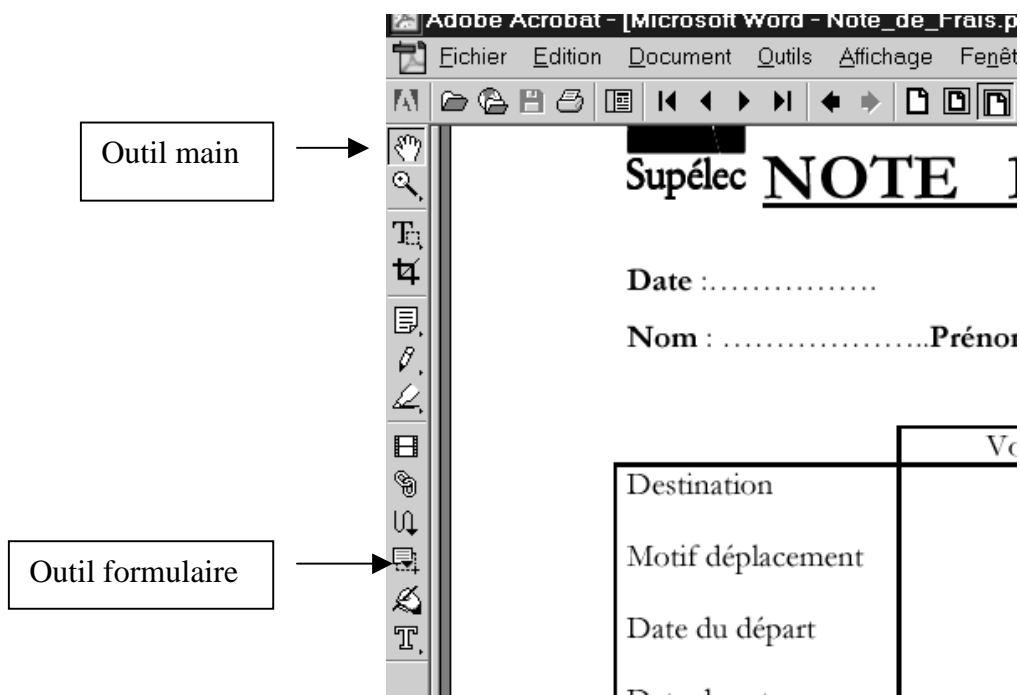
Adobe Acrobat - [Microsoft Word - Note_de_Frais.p

Fichier Edition Document Outils Affichage Fenêt

Outil main

Outil formulaire

Supélec NOTE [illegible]

Date :……………

Nom : ………………..Prénor

| | Vo |
|---|---|
| Destination | |
| Motif déplacement | |
| Date du départ | |
| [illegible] | |